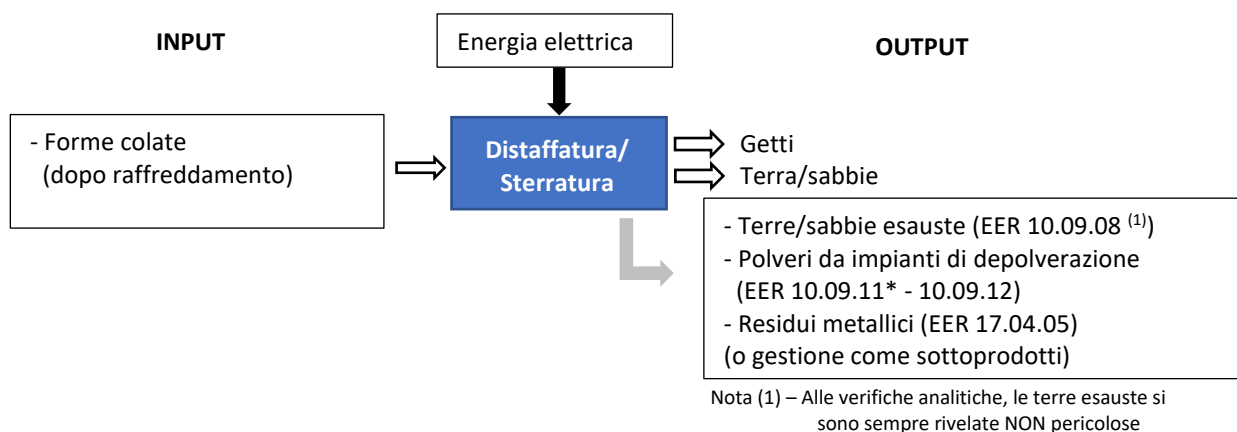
INPUT

Energia elettrica

OUTPUT

- Forme colate
(dopo raffreddamento)

Distaffatura/
Sterratura

Getti
Terra/sabbie

- Terre/sabbie esauste (EER 10.09.08 $^{(1)}$)
- Polveri da impianti di depolverazione
(EER 10.09.11* - 10.09.12)
- Residui metallici (EER 17.04.05)
(o gestione come sottoprodotti)

Nota (1) – Alle verifiche analitiche, le terre esauste si sono sempre rivelate NON pericolose